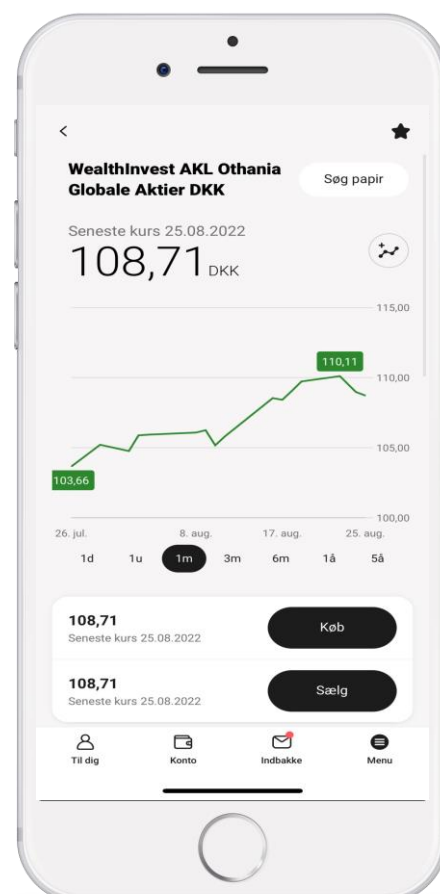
<

WealthInvest AKL Othania Globale Aktier DKK

Søg papir

Seneste kurs 25.08.2022

108,71 DKK

115,00

110,11

110,00

105,00

103,66

100,00

26. jul.

8. aug.

17. aug.

25. aug.

1d

1u

1m

3m

6m

1å

5å

108,71

Seneste kurs 25.08.2022

Køb

108,71

Seneste kurs 25.08.2022

Sælg

Til dig

Konto

Indbakke

Menu